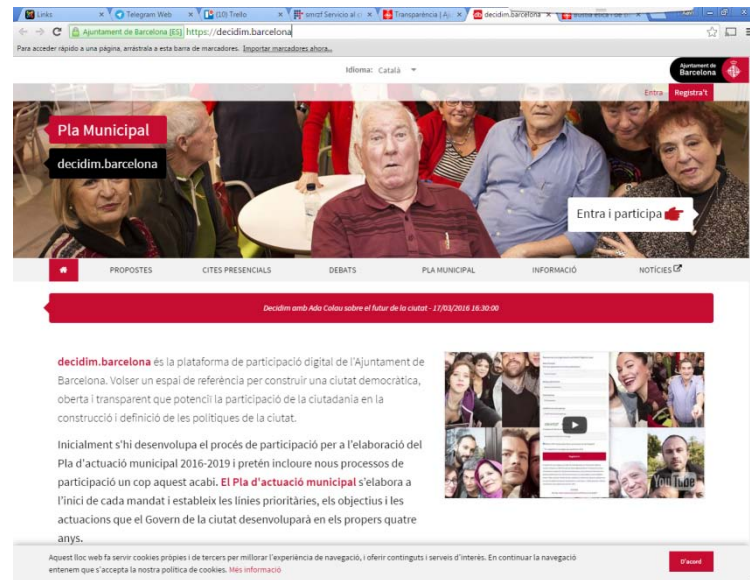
Links | Telegram Web | (10) Trello | oncrf Servicio al c | Transparència | Aj | decidim.barcelona | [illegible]

Ajuntament de Barcelona [ES] https://decidim.barcelona

Para acceder rápido a una página, arrástrala a esta barra de marcadores. Importar marcadores ahora...

Idioma: Català

Ajuntament de Barcelona

Entra Registra't

Pla Municipal

decidim.barcelona

Entra i participa

PROPOSTES CITES PRESENCIALS DEBATS PLA MUNICIPAL INFORMACIÓ NOTÍCIES

Decidim amb Ada Colau sobre el futur de la ciutat - 17/03/2016 16:30:00

decidim.barcelona és la plataforma de participació digital de l'Ajuntament de Barcelona. Volser un espai de referència per construir una ciutat democràtica, oberta i transparent que potencii la participació de la ciutadania en la construcció i definició de les polítiques de la ciutat.

Inicialment s'hi desenvolupa el procés de participació per a l'elaboració del Pla d'actuació municipal 2016-2019 i pretén incloure nous processos de participació un cop aquest acabi. El Pla d'actuació municipal s'elabora a l'inici de cada mandat i estableix les línies prioritàries, els objectius i les actuacions que el Govern de la ciutat desenvoluparà en els propers quatre anys.

YouTube

Aquest lloc web fa servir cookies pròpies i de tercers per millorar l'experiència de navegació, i oferir continguts i serveis d'interès. En continuar la navegació entenem que s'accepta la nostra política de cookies. Més informació

D'acord